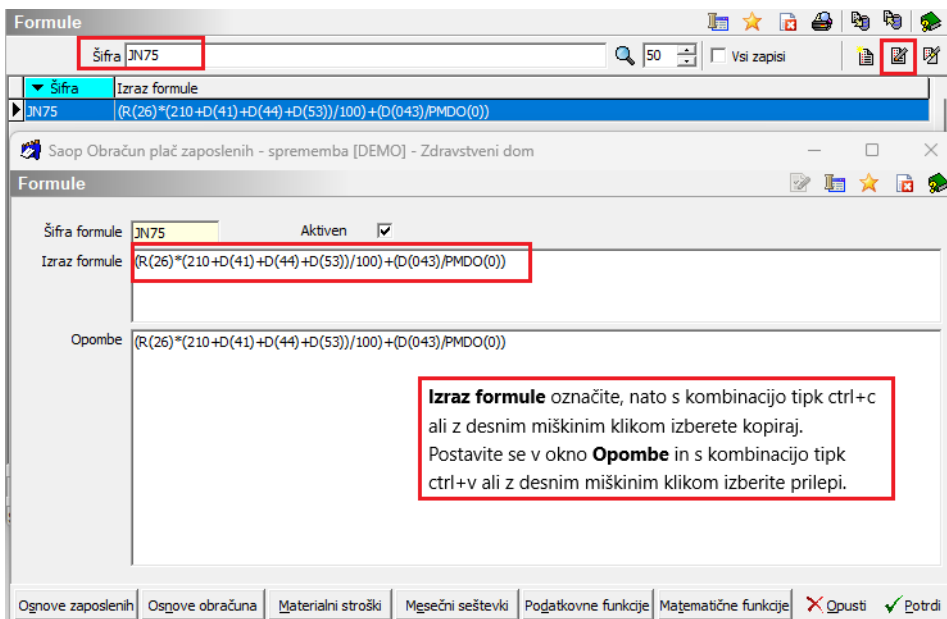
Formule

Šifra JN75

50

Vsi zapisi

| Šifra | Izraz formule |
|---|---|
| JN75 | (R(26)*(210+D(41)+D(44)+D(53))/100)+(D(043)/PMDO(0)) |

Saop Obračun plač zaposlenih - sprememba [DEMO] - Zdravstveni dom

Formule

Šifra formule JN75

Aktiven

Izraz formule (R(26)*(210+D(41)+D(44)+D(53))/100)+(D(043)/PMDO(0))

Opombe (R(26)*(210+D(41)+D(44)+D(53))/100)+(D(043)/PMDO(0))

**Izraz formule** označite, nato s kombinacijo tipk ctrl+c ali z desnim miškinim klikom izberete kopiraj. Postavite se v okno **Opombe** in s kombinacijo tipk ctrl+v ali z desnim miškinim klikom izberite prilepi.

Osnove zaposlenih | Osnove obračuna | Materialni stroški | Mesečni seštevki | Podatkovne funkcije | Matematične funkcije | Opusti | Potrdi